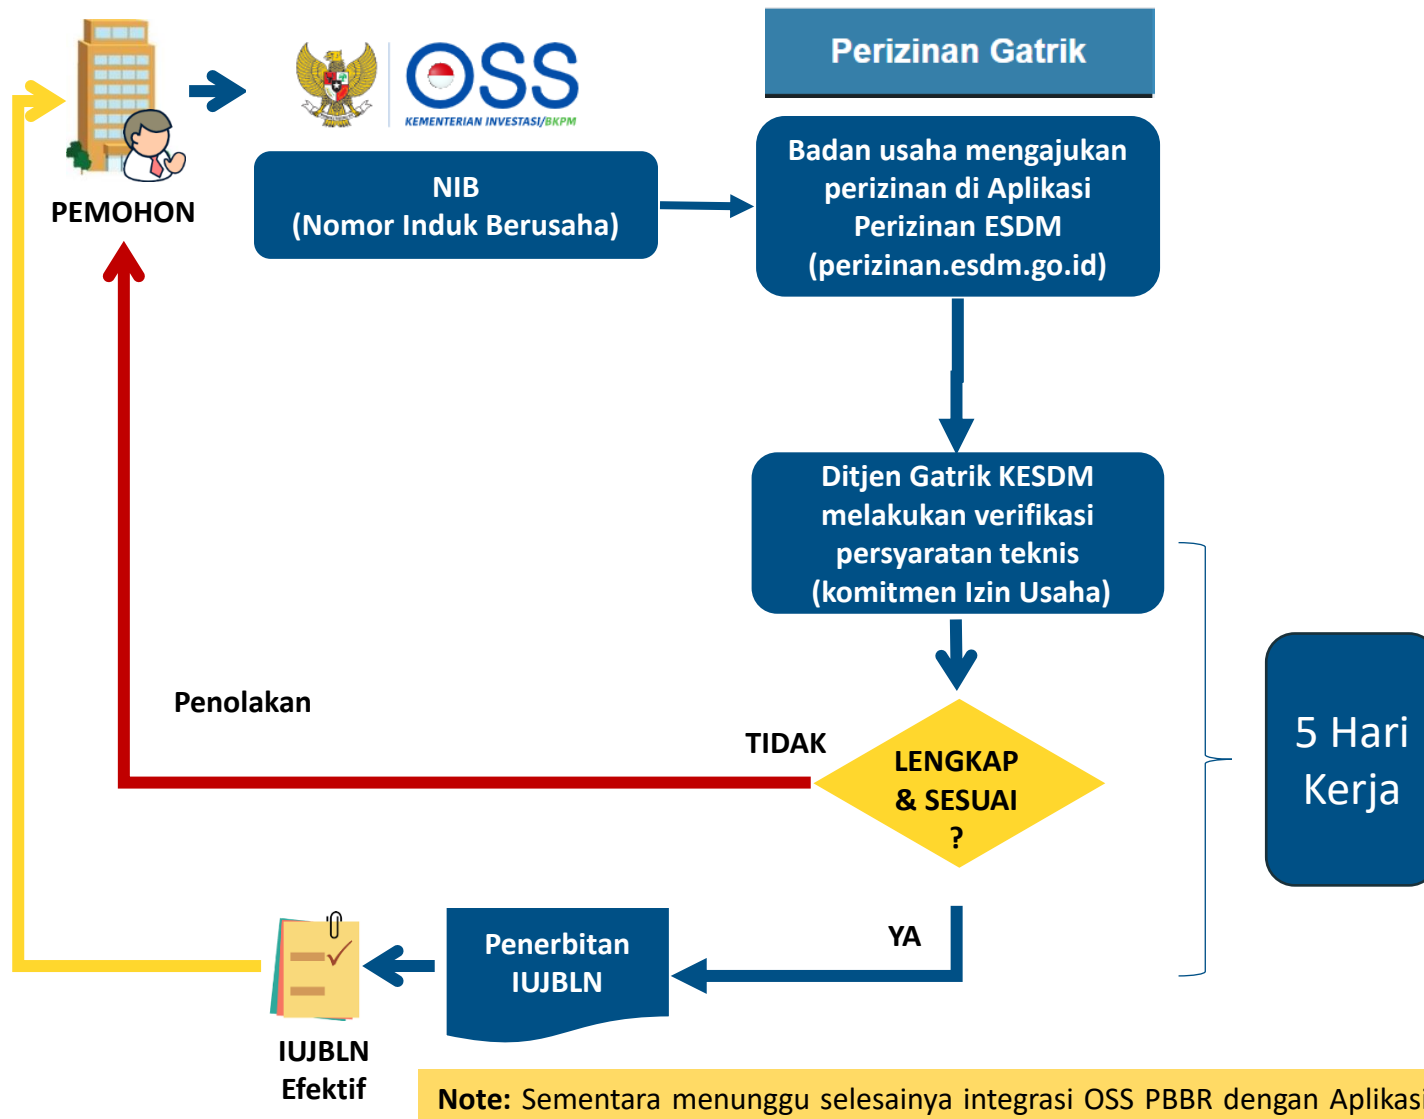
OSS
KEMENTERIAN INVESTASI/BKPM

Perizinan Gatrik

PEMOHON

NIB
(Nomor Induk Berusaha)

Badan usaha mengajukan perizinan di Aplikasi Perizinan ESDM (perizinan.esdm.go.id)

Ditjen Gatrik KESDM melakukan verifikasi persyaratan teknis (komitmen Izin Usaha)

Penolakan

TIDAK

LENGKAP & SESUAI ?

5 Hari Kerja

YA

Penerbitan IUJBLN

IUJBLN Efektif

Note: Sementara menunggu selesainya integrasi OSS PBBR dengan Aplikasi